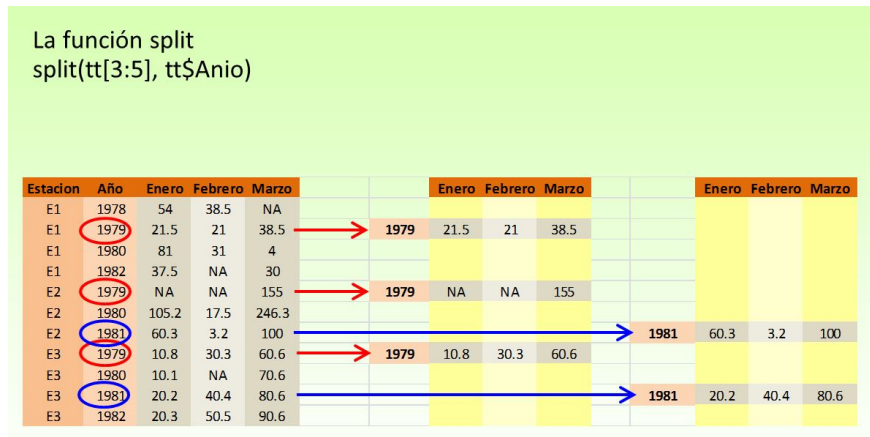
La función split
split(tt[3:5], tt$Anio)

| Estacion | Año | Enero | Febrero | Marzo |
|---|---|---|---|---|
| E1 | 1978 | 54 | 38.5 | NA |
| E1 | 1979 | 21.5 | 21 | 38.5 |
| E1 | 1980 | 81 | 31 | 4 |
| E1 | 1982 | 37.5 | NA | 30 |
| E2 | 1979 | NA | NA | 155 |
| E2 | 1980 | 105.2 | 17.5 | 246.3 |
| E2 | 1981 | 60.3 | 3.2 | 100 |
| E3 | 1979 | 10.8 | 30.3 | 60.6 |
| E3 | 1980 | 10.1 | NA | 70.6 |
| E3 | 1981 | 20.2 | 40.4 | 80.6 |
| E3 | 1982 | 20.3 | 50.5 | 90.6 |

| | Enero | Febrero | Marzo |
|---|---|---|---|
| 1979 | 21.5 | 21 | 38.5 |
| 1979 | NA | NA | 155 |
| 1979 | 10.8 | 30.3 | 60.6 |

| | Enero | Febrero | Marzo |
|---|---|---|---|
| 1981 | 60.3 | 3.2 | 100 |
| 1981 | 20.2 | 40.4 | 80.6 |